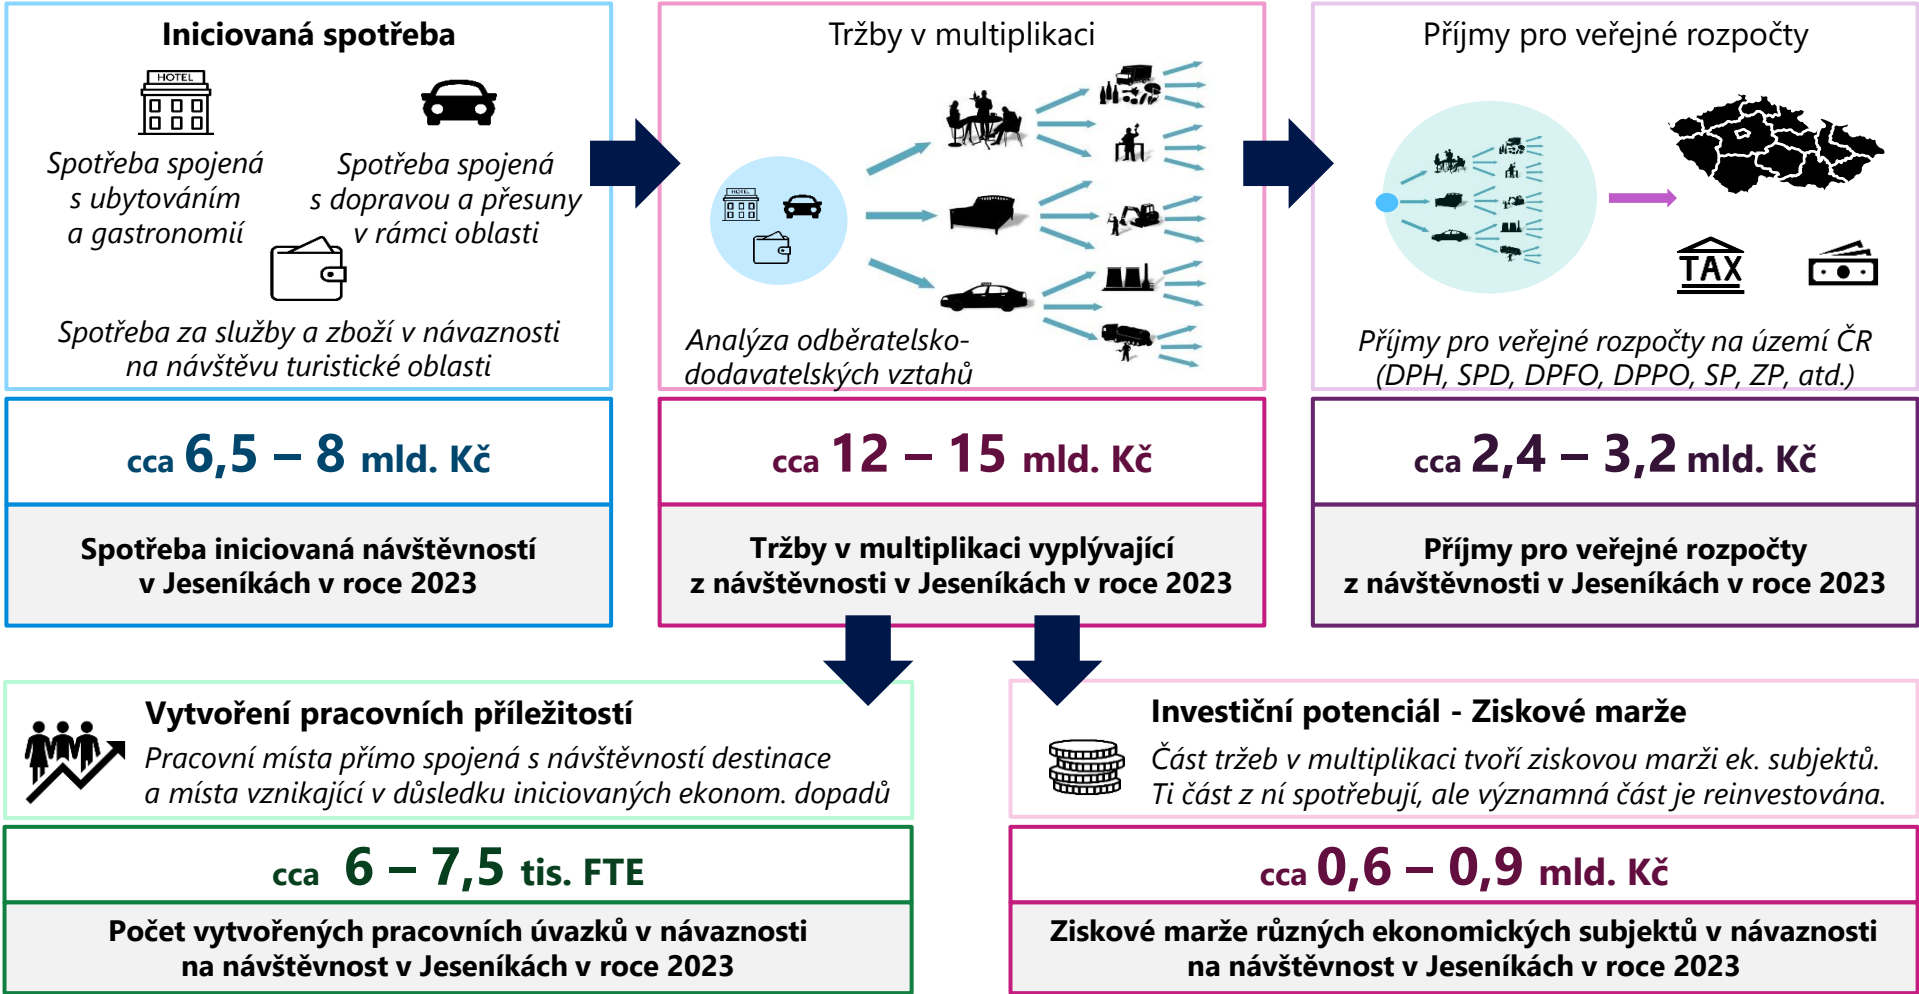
Iniciovaná spotřeba

HOTEL

Spotřeba spojená s ubytováním a gastronomií

Spotřeba spojená s dopravou a přesuny v rámci oblasti

Spotřeba za služby a zboží v návaznosti na návštěvu turistické oblasti

cca 6,5 – 8 mld. Kč

Spotřeba iniciovaná návštěvností v Jeseníkách v roce 2023

Tržby v multiplikaci

HOTEL

Analýza odběratelsko-dodavatelských vztahů

cca 12 – 15 mld. Kč

Tržby v multiplikaci vyplývající z návštěvnosti v Jeseníkách v roce 2023

Příjmy pro veřejné rozpočty

TAX

Příjmy pro veřejné rozpočty na území ČR (DPH, SPD, DPFO, DPPO, SP, ZP, atd.)

cca 2,4 – 3,2 mld. Kč

Příjmy pro veřejné rozpočty z návštěvnosti v Jeseníkách v roce 2023

Vytvoření pracovních příležitostí

Pracovní místa přímo spojená s návštěvností destinace a místa vznikající v důsledku iniciovaných ekonom. dopadů

cca 6 – 7,5 tis. FTE

Počet vytvořených pracovních úvazků v návaznosti na návštěvnost v Jeseníkách v roce 2023

Investiční potenciál - Ziskové marže

Část tržeb v multiplikaci tvoří ziskovou marži ek. subjektů. Ti část z ní spotřebují, ale významná část je reinvestována.

cca 0,6 – 0,9 mld. Kč

Ziskové marže různých ekonomických subjektů v návaznosti na návštěvnost v Jeseníkách v roce 2023